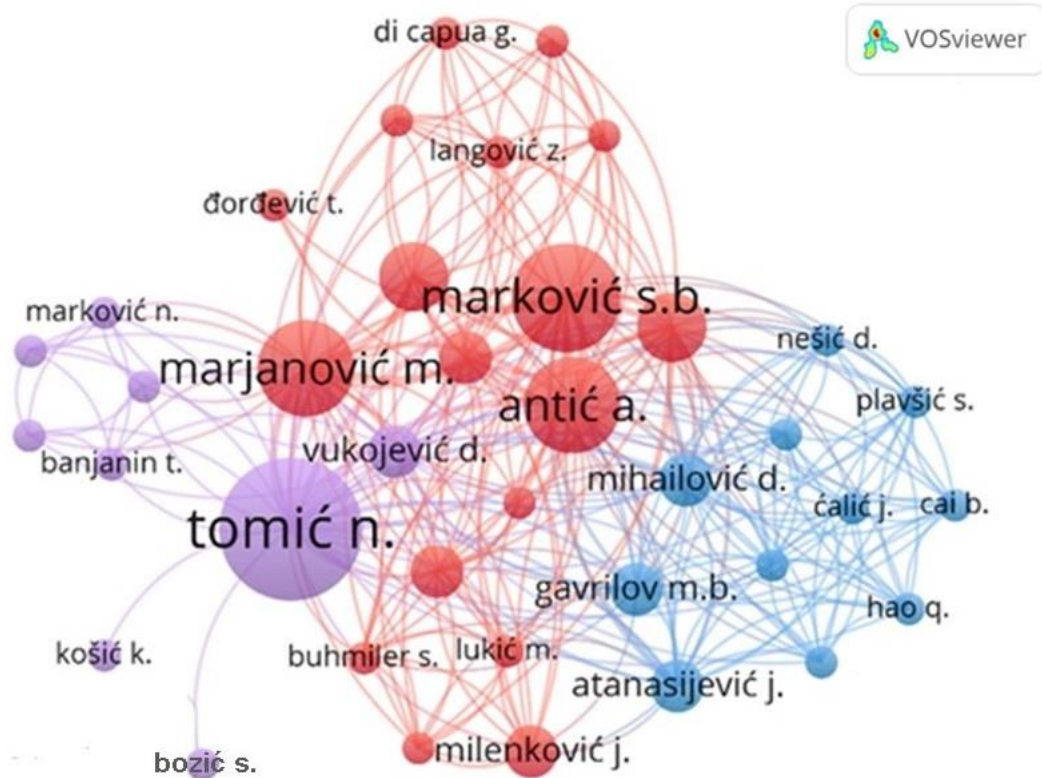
VOSviewer

di capua g.

langović z.

đorđević t.

marković s.b.

marković n.

marjanović m.

nešić d.

antić a.

plavšić s.

vukojević d.

banjanin t.

mihailović d.

ćalić j.

cai b.

tomić n.

gavrilov m.b.

hao q.

košić k.

buhmiler s.

lukić m.

atanasijević j.

milenković j.

bozić s.